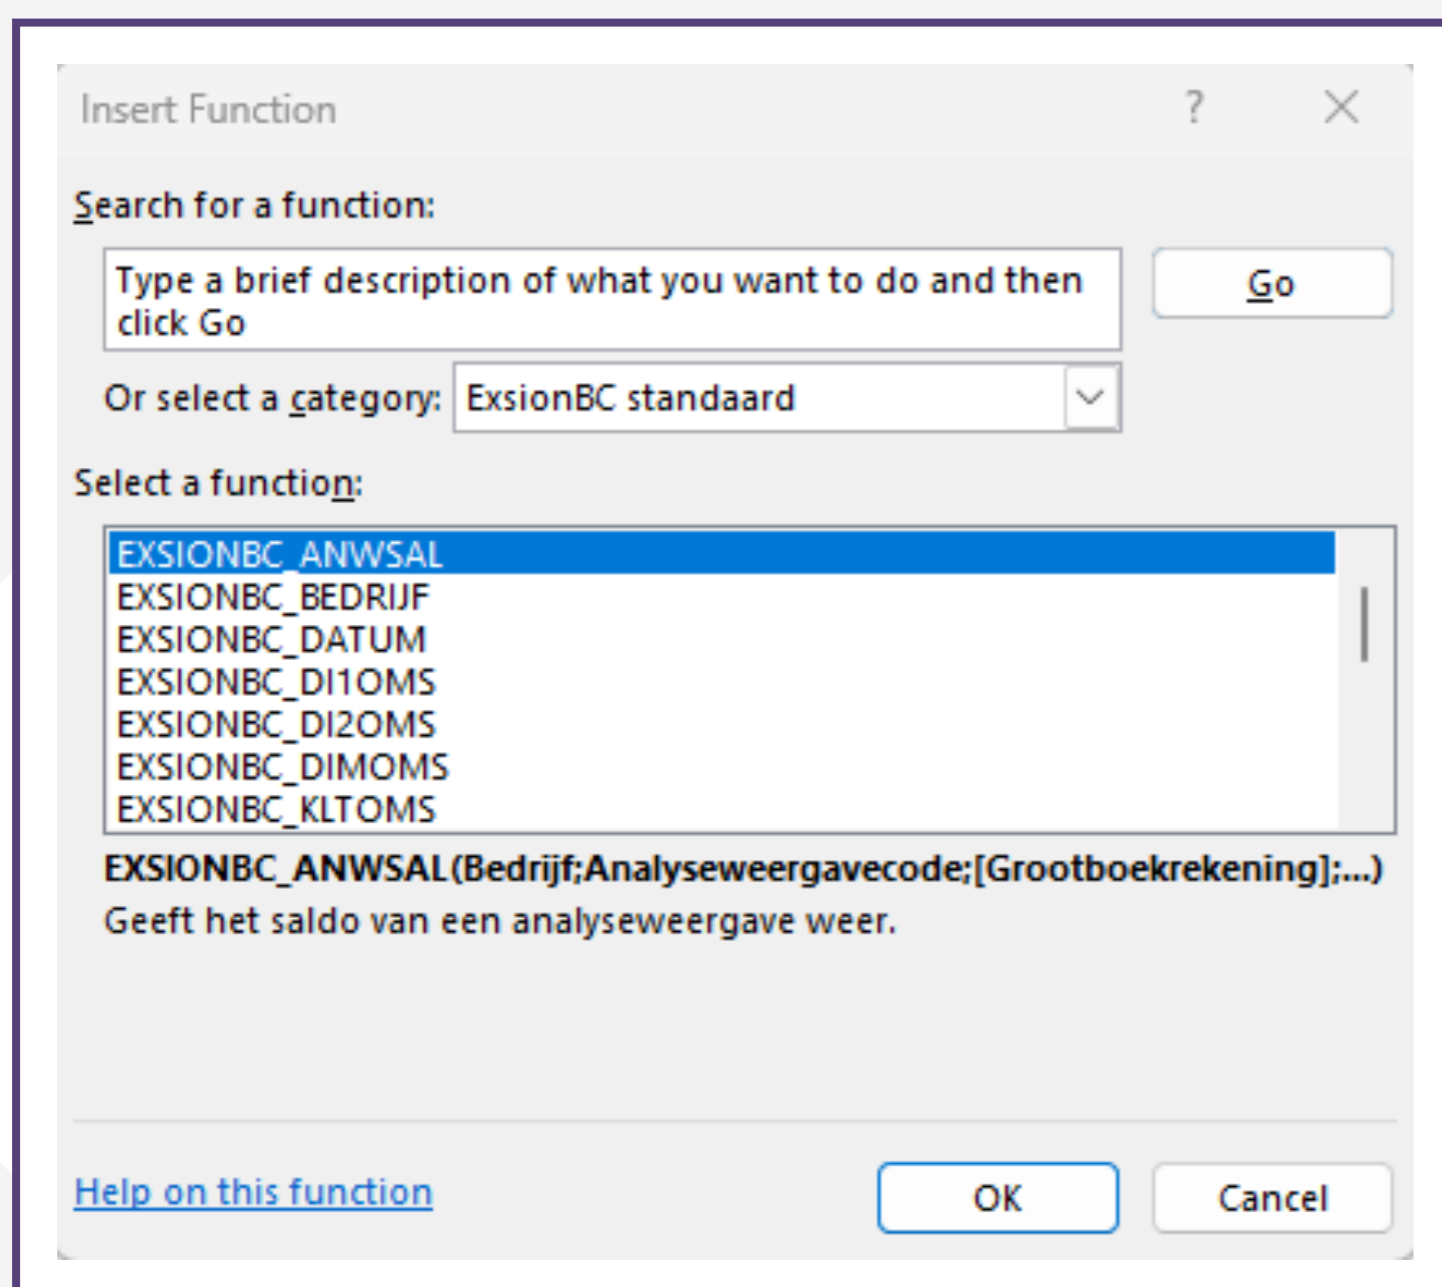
Insert Function

?

Search for a function:

Type a brief description of what you want to do and then click Go

Go

Or select a category: ExsionBC standaard

Select a function:

EXSIONBC_ANWSAL
EXSIONBC_BEDRIJF
EXSIONBC_DATUM
EXSIONBC_DI1OMS
EXSIONBC_DI2OMS
EXSIONBC_DIMOMS
EXSIONBC_KLTOMS

EXSIONBC_ANWSAL(Bedrijf;Analyseweergavecode;[Grootboekrekening];...)
Geeft het saldo van een analyseweergave weer.

Help on this function

OK

Cancel